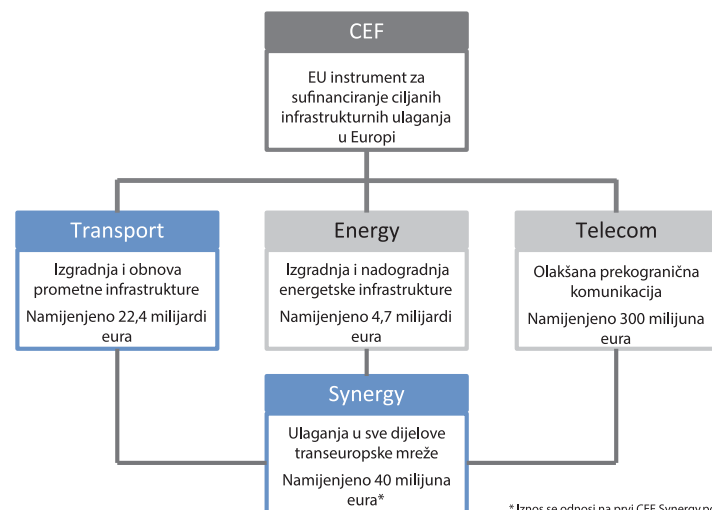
CEF

EU instrument za sufinanciranje ciljanih infrastrukturnih ulaganja u Europi

Transport

Izgradnja i obnova prometne infrastrukture

Namijenjeno 22,4 milijardi eura

Energy

Izgradnja i nadogradnja energetske infrastrukture

Namijenjeno 4,7 milijardi eura

Telecom

Olakšana prekogranična komunikacija

Namijenjeno 300 milijuna eura

Synergy

Ulaganja u sve dijelove transeuropske mreže

Namijenjeno 40 milijuna eura*

* Iznos se odnosi na prvi CEF Synergy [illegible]